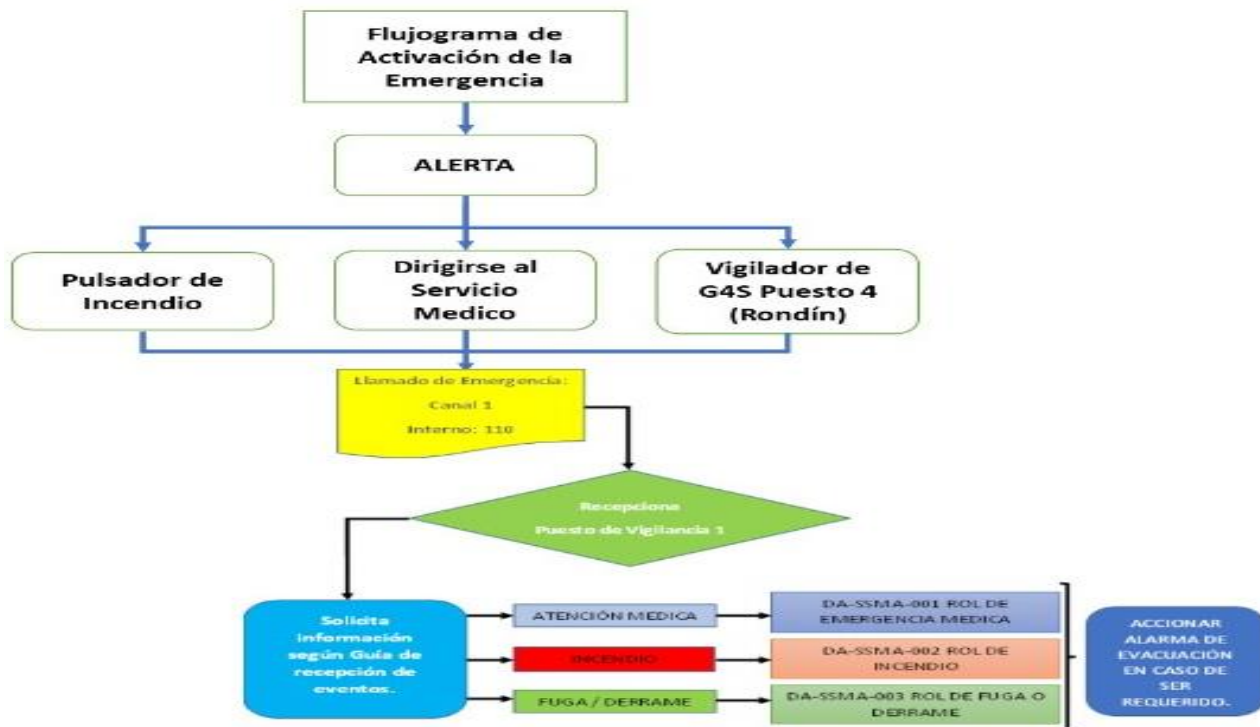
Flujograma de Activación de la Emergencia

ALERTA

Pulsador de Incendio

Dirigirse al Servicio Medico

Vigilador de G4S Puesto 4 (Rondín)

Llamado de Emergencia:
Canal 1
Interno: 110

Recepciona
Puesto de Vigilancia 1

Solicita información según Guía de recepción de eventos.

ATENCIÓN MEDICA

DA-SSMA-001 ROL DE EMERGENCIA MEDICA

INCENDIO

DA-SSMA-002 ROL DE INCENDIO

FUGA / DERRAME

DA-SSMA-003 ROL DE FUGA O DERRAME

ACCIONAR ALARMA DE EVACUACIÓN EN CASO DE SER REQUERIDO.